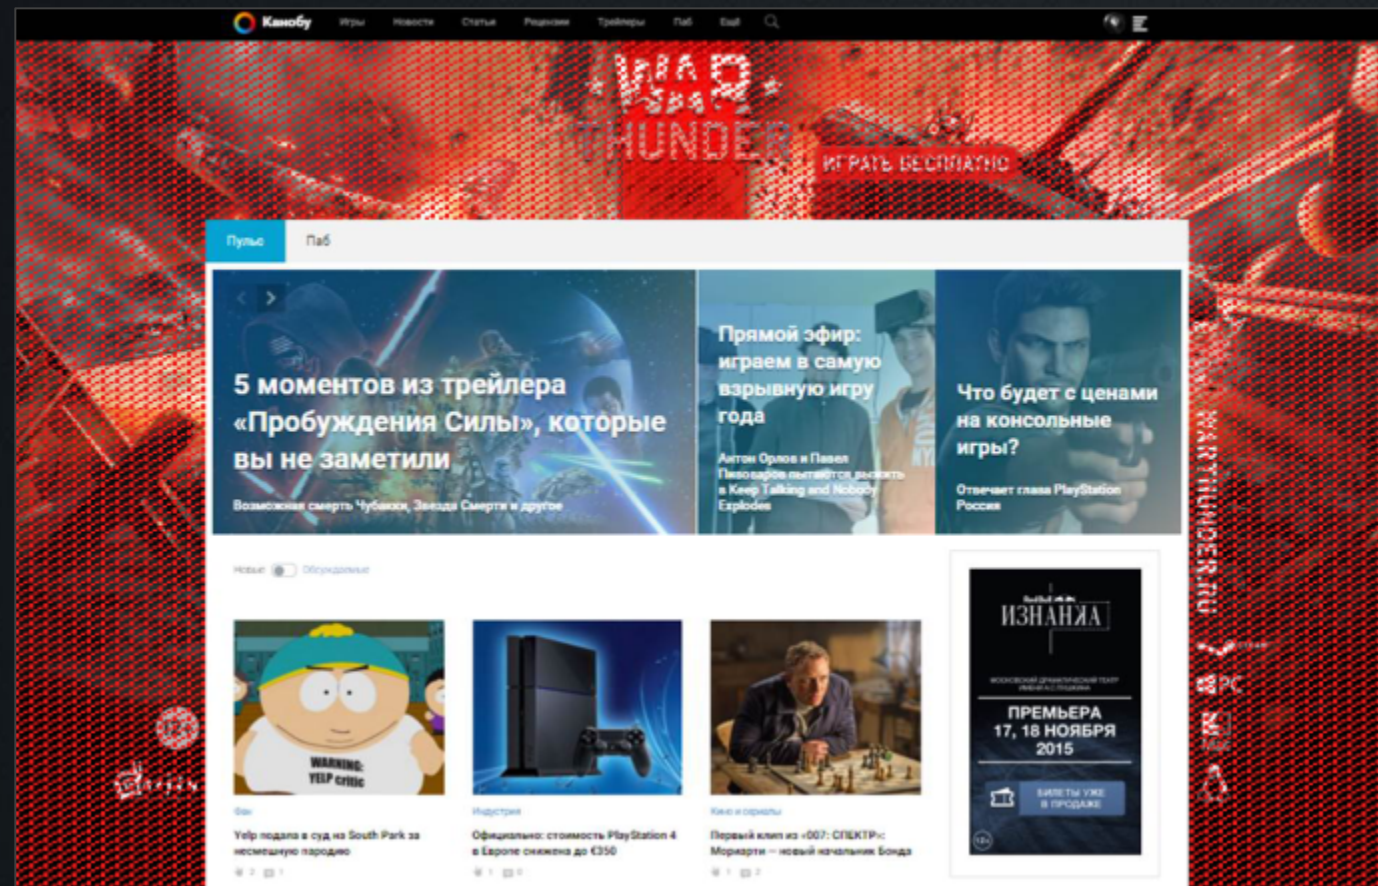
Канобу Игры Новости Статьи Рецензии Трейлеры Паб Ещё

WAR THUNDER
ИГРАТЬ БЕСПЛАТНО

Пульс Паб

5 моментов из трейлера «Пробуждения Силы», которые вы не заметили
Возможная смерть Чубакки, Звезда Смерти и другое

Прямой эфир: играем в самую взрывную игру года
Антон Орлов и Павел Пивоваров пытаются выжить в Keep Talking and Nobody Explodes

Что будет с ценами на консольные игры?
Отвечает глава PlayStation Россия

Новые Обсуждаемые

WARNING: YELP critic

Фан
Yelp подала в суд на South Park за несмешную пародию

Индустрия
Официально: стоимость PlayStation 4 в Европе снижена до €350

Кино и сериалы
Первый клип из «007: СПЕКТР»: Мориарти — новый начальник Бонда

ИЗНАНКА
МОСКОВСКИЙ ДРАМАТИЧЕСКИЙ ТЕАТР ИМЕНИ А.С.ПУШКИНА
ПРЕМЬЕРА
17, 18 НОЯБРЯ 2015
БИЛЕТЫ УЖЕ В ПРОДАЖЕ
12+

WARTHUNDER.RU
PC